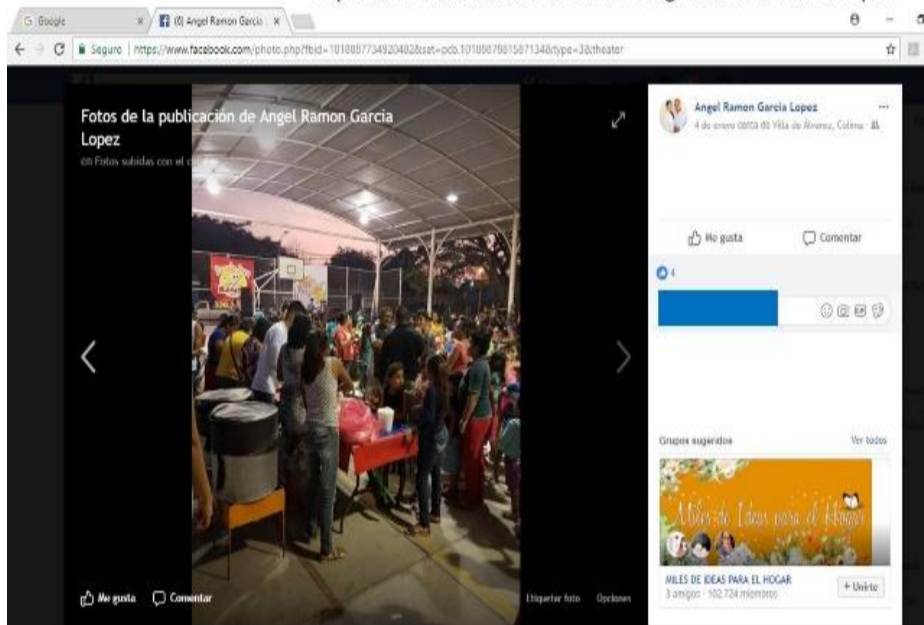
G Google
(0) Angel Ramon Garcia
Seguro | https://www.facebook.com/photo.php?fbid=10108877349204828&set=pcb.10108876815871348&type=3&theater

Fotos de la publicación de Angel Ramon Garcia Lopez
69 Fotos subidas con el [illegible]

Angel Ramon Garcia Lopez
4 de enero cerca de Villa de Álvarez, Colima

Me gusta
Comentar
4

Grupos sugeridos
Ver todos
Miles de Ideas para el Hogar
MILES DE IDEAS PARA EL HOGAR
3 amigos · 102.724 miembros
+ Unirte

Me gusta
Comentar
Etiquetar foto
Opciones